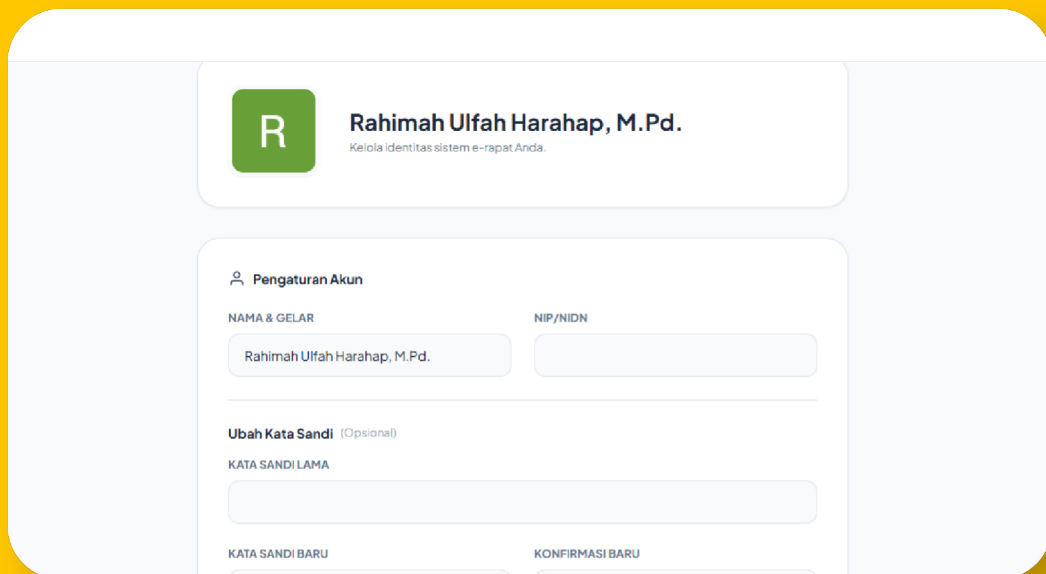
R

Rahimah Ulfah Harahap, M.Pd.

Kelola identitas sistem e-rapat Anda.

Pengaturan Akun

NAMA & GELAR

Rahimah Ulfah Harahap, M.Pd.

NIP/NIDN

Ubah Kata Sandi (Opsional)

KATA SANDI LAMA

KATA SANDI BARU

KONFIRMASI BARU